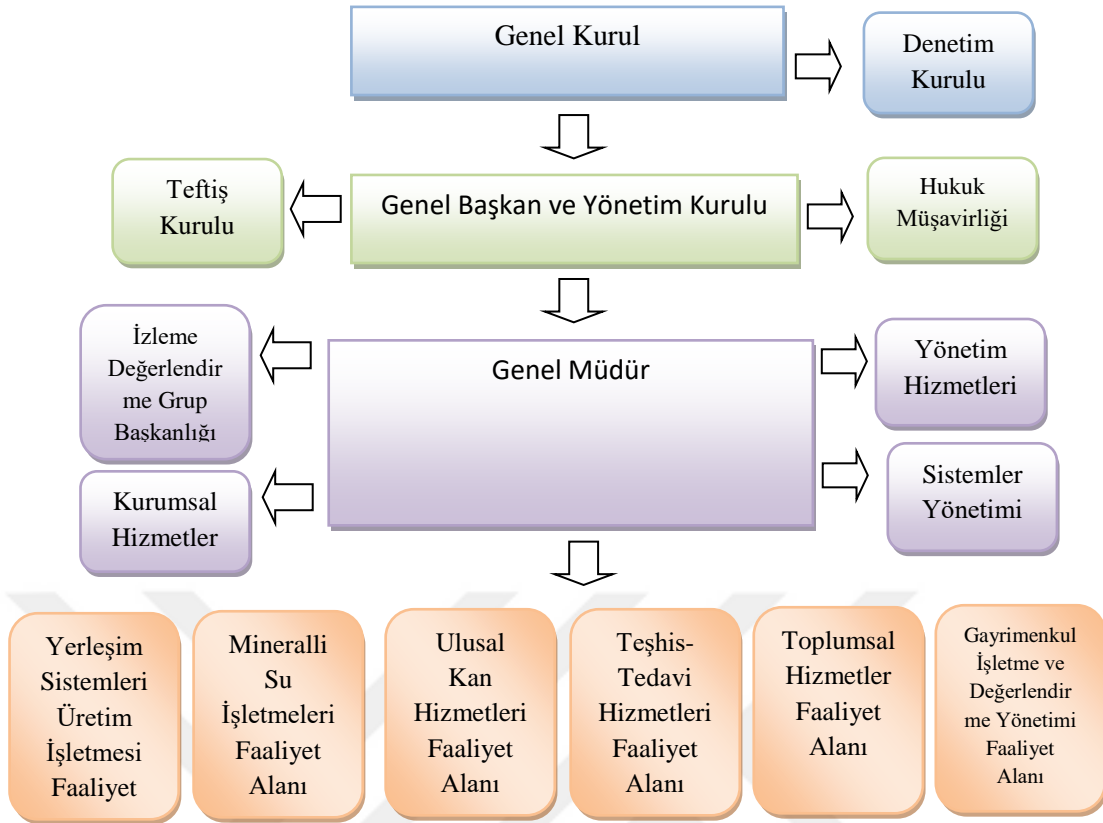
Genel Kurul

Denetim Kurulu

Teftiş Kurulu

Genel Başkan ve Yönetim Kurulu

Hukuk Müşavirliği

İzleme Değerlendirme Grup Başkanlığı

Genel Müdür

Yönetim Hizmetleri

Kurumsal Hizmetler

Sistemler Yönetimi

Yerleşim Sistemleri Üretim İşletmesi Faaliyet

Mineralli Su İşletmeleri Faaliyet Alanı

Ulusal Kan Hizmetleri Faaliyet Alanı

Teşhis-Tedavi Hizmetleri Faaliyet Alanı

Toplumsal Hizmetler Faaliyet Alanı

Gayrimenkul İşletme ve Değerlendirme Yönetimi Faaliyet Alanı